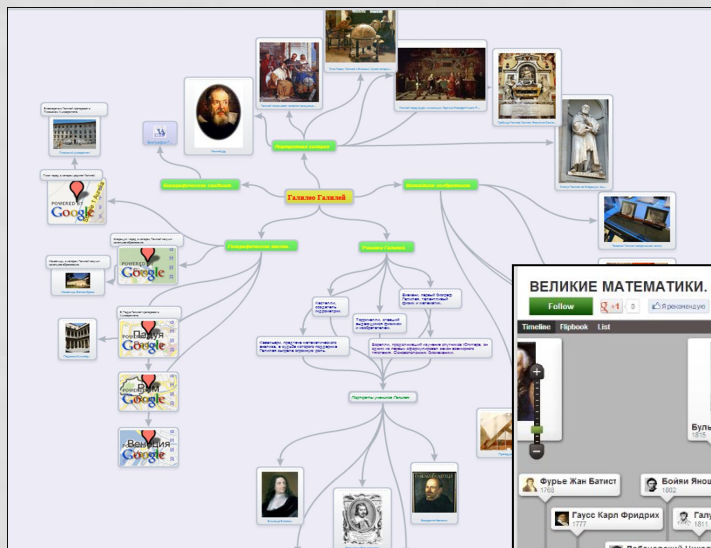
Галилео Галилей

Биографические сведения

Портретная галерея

Важнейшие изобретения

Географические места

Ученики Галилея

Портреты учеников Галилея

POWERED BY Google

Падуя

Рим

Венеция

ВЕЛИКИЕ МАТЕМАТИКИ.

Follow

+1

0

Я рекомендую

Timeline

Flipbook

List

+

−

Фурье Жан Батист
1768

Бойяи Янош
1802

Гаусс Карл Фридрих
1777

Галу
1811

Буль
1815